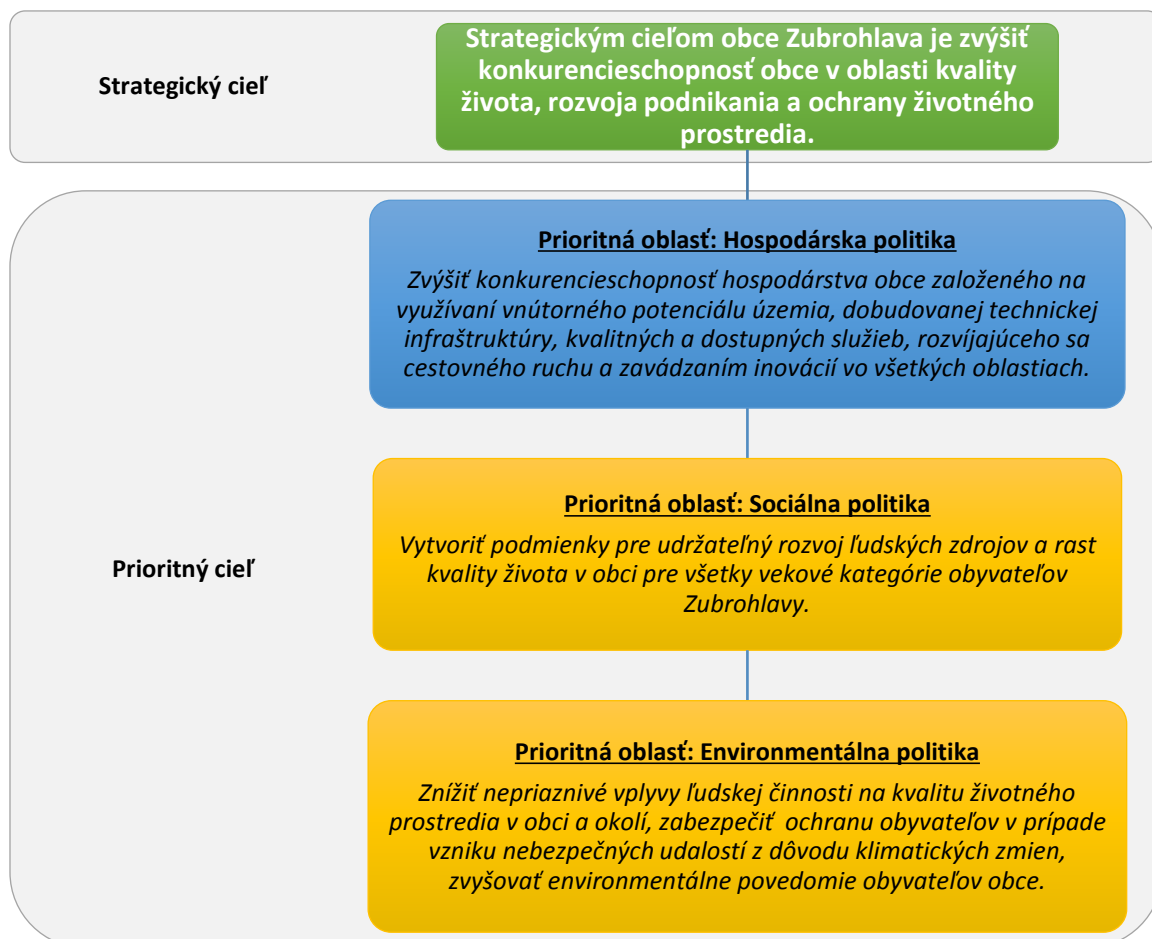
Strategický cieľ

Strategickým cieľom obce Zubrohlava je zvýšiť konkurencieschopnosť obce v oblasti kvality života, rozvoja podnikania a ochrany životného prostredia.

Prioritný cieľ

Prioritná oblasť: Hospodárska politika

Zvýšiť konkurencieschopnosť hospodárstva obce založeného na využívaní vnútorného potenciálu územia, dobudovanej technickej infraštruktúry, kvalitných a dostupných služieb, rozvíjajúceho sa cestovného ruchu a zavádzaním inovácií vo všetkých oblastiach.

Prioritná oblasť: Sociálna politika

Vytvoriť podmienky pre udržateľný rozvoj ľudských zdrojov a rast kvality života v obci pre všetky vekové kategórie obyvateľov Zubrohlavy.

Prioritná oblasť: Environmentálna politika

Znížiť nepriaznivé vplyvy ľudskej činnosti na kvalitu životného prostredia v obci a okolí, zabezpečiť ochranu obyvateľov v prípade vzniku nebezpečných udalostí z dôvodu klimatických zmien, zvyšovať environmentálne povedomie obyvateľov obce.